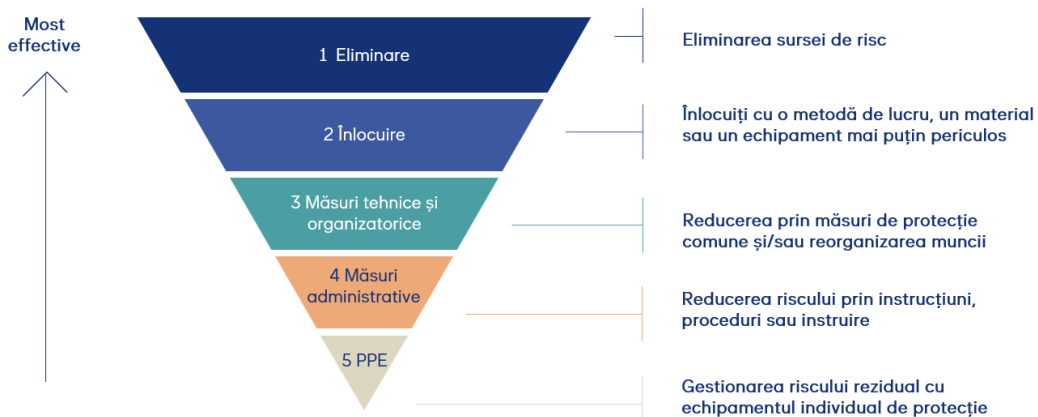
Most effective

1 Eliminare

2 Înlocuire

3 Măsuri tehnice și organizatorice

4 Măsuri administrative

5 PPE

Eliminarea sursei de risc

Înlocuiți cu o metodă de lucru, un material sau un echipament mai puțin periculos

Reducerea prin măsuri de protecție comune și/sau reorganizarea muncii

Reducerea riscului prin instrucțiuni, proceduri sau instruire

Gestionarea riscului rezidual cu echipamentul individual de protecție